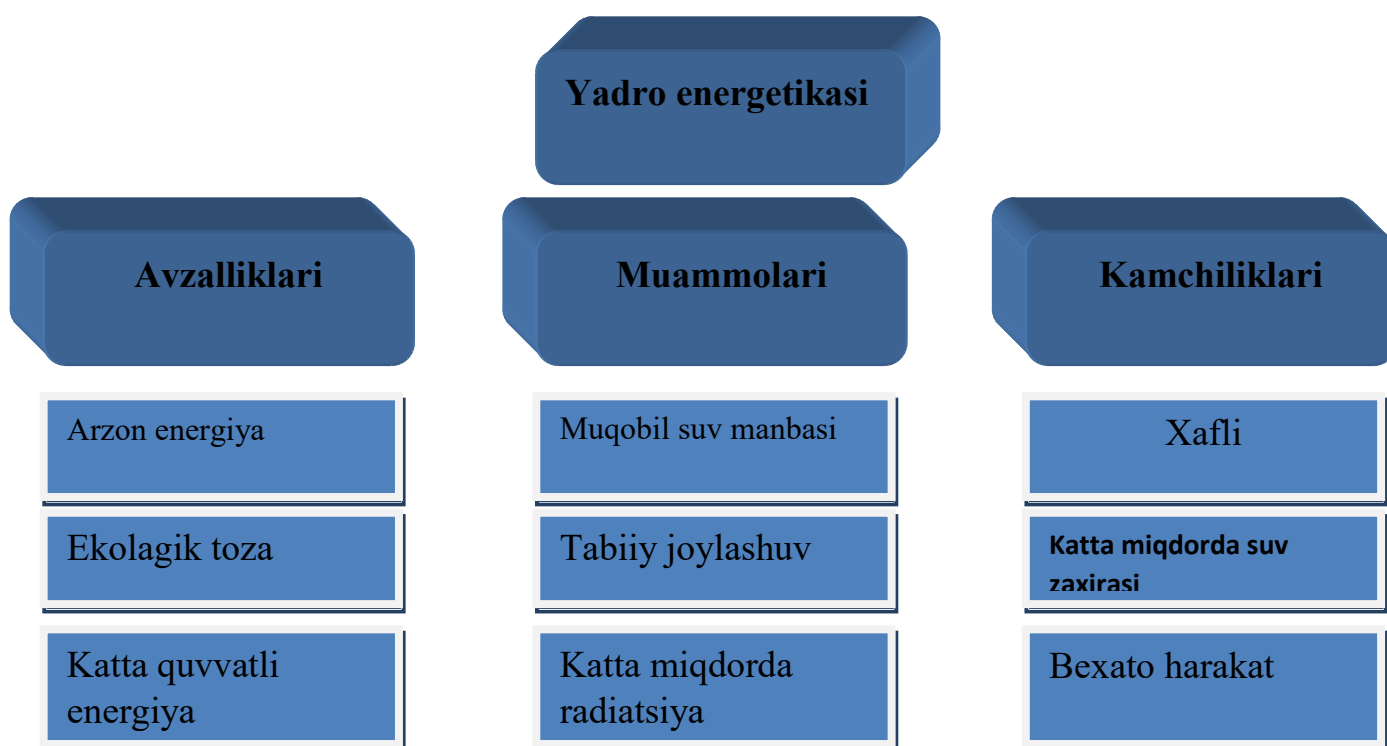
Yadro energetikasi

Avzalliklari

Muammolari

Kamchiliklari

Arzon energiya

Ekolagik toza

Katta quvvatli energiya

Muqobil suv manbasi

Tabiiy joylashuv

Katta miqdorda radiatsiya

Xafli

Katta miqdorda suv zaxirasi

Bexato harakat